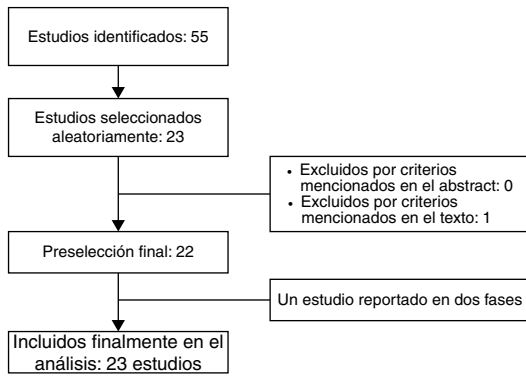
Estudios identificados: 55

Estudios seleccionados aleatoriamente: 23

• Excluidos por criterios mencionados en el abstract: 0
• Excluidos por criterios mencionados en el texto: 1

Preselección final: 22

Un estudio reportado en dos fases

Incluidos finalmente en el análisis: 23 estudios